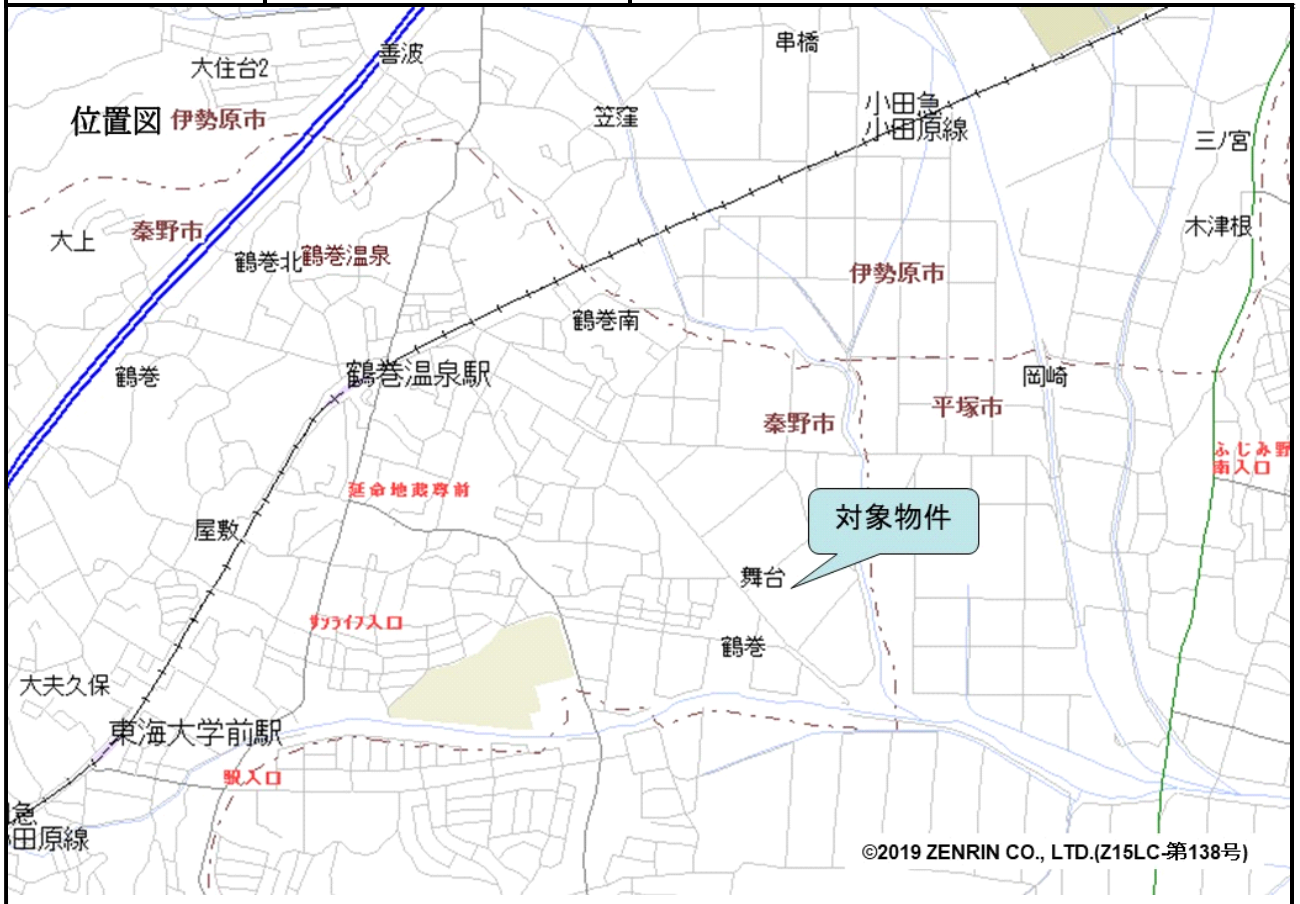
位置図
大住台2
善波
串橋
伊勢原市
笠窪
小田急
小田原線
三ノ宮
大上
秦野市
鶴巻北
鶴巻温泉
木津根
伊勢原市
鶴巻南
鶴巻
鶴巻温泉駅
岡崎
平塚市
秦野市
ふじみ野
南入口
延命地蔵尊前
対象物件
屋敷
舞台
サンライフ入口
鶴巻
大夫久保
東海大学前駅
駅入口
急
田原線
©2019 ZENRIN CO., LTD.(Z15LC-第138号)